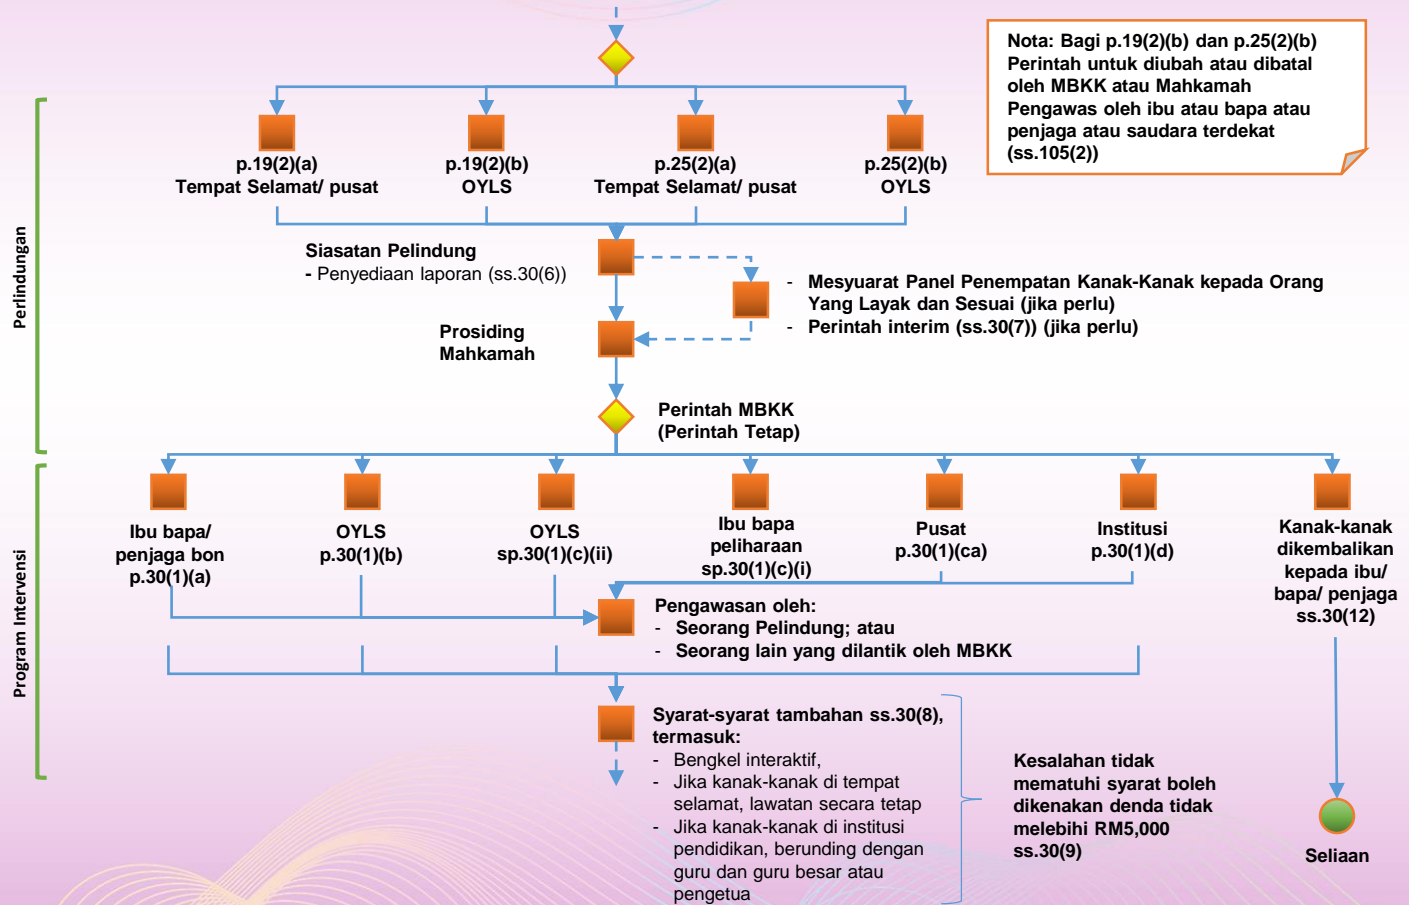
Nota: Bagi p.19(2)(b) dan p.25(2)(b) Perintah untuk diubah atau dibatal oleh MBKK atau Mahkamah Pengawas oleh ibu atau bapa atau penjaga atau saudara terdekat (ss.105(2))

p.19(2)(a)
Tempat Selamat/ pusat

p.19(2)(b)
OYLS

p.25(2)(a)
Tempat Selamat/ pusat

p.25(2)(b)
OYLS

Perlindungan

Siasatan Pelindung
- Penyediaan laporan (ss.30(6))

- Mesyuarat Panel Penempatan Kanak-Kanak kepada Orang Yang Layak dan Sesuai (jika perlu)
- Perintah interim (ss.30(7)) (jika perlu)

Prosiding Mahkamah

Perintah MBKK
(Perintah Tetap)

Program Intervensi

Ibu bapa/ penjaga bon p.30(1)(a)

OYLS p.30(1)(b)

OYLS sp.30(1)(c)(ii)

Ibu bapa peliharaan sp.30(1)(c)(i)

Pusat p.30(1)(ca)

Institusi p.30(1)(d)

Kanak-kanak dikembalikan kepada ibu/ bapa/ penjaga ss.30(12)

Pengawasan oleh:
- Seorang Pelindung; atau
- Seorang lain yang dilantik oleh MBKK

Syarat-syarat tambahan ss.30(8), termasuk:
- Bengkel interaktif,
- Jika kanak-kanak di tempat selamat, lawatan secara tetap
- Jika kanak-kanak di institusi pendidikan, berunding dengan guru dan guru besar atau pengetua

Kesalahan tidak mematuhi syarat boleh dikenakan denda tidak melebihi RM5,000 ss.30(9)

Seliaan